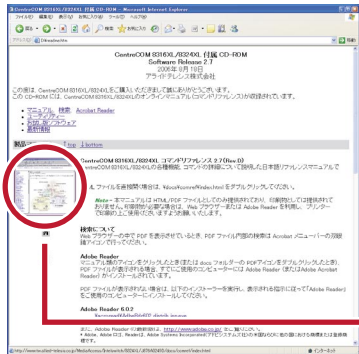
CentreCOM 8316XL/8324XL 付属 CD-ROM - Microsoft Internet Explorer

戻る 検索 お気に入り

CentreCOM 8316XL/8324XL 付属 CD-ROM
Software Release 2.7
2006年 9月 19日
アライドテレシス株式会社

この度は、CentreCOM 8316XL/8324XL をご購入いただきまして誠にありがとうございます。
この CD-ROM には、CentreCOM 8316XL/8324XL のオンラインマニュアル（コマンドリファレンス）が収録されています。

マニュアル 検索 Acrobat Reader
ユーティリティー
ファームウェア
最新情報

製品 top bottom

CentreCOM 8316XL/8324XL コマンドリファレンス 2.7 (Rev.0)

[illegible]

Note – 本マニュアルは HTML/PDF ファイルとしてのみ提供されており、印刷物としては提供されておりません。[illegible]

検索について
Web ブラウザーの中で PDF を表示させているとき、PDF ファイル内部の検索は Acrobat メニューバーの別途検索アイコンで行ってください。

Adobe Reader
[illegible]

Adobe Reader 6.0.2
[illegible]

Adobe Reader は無償配布の、http://www.adobe.co.jp/ から入手できます。

インターネット